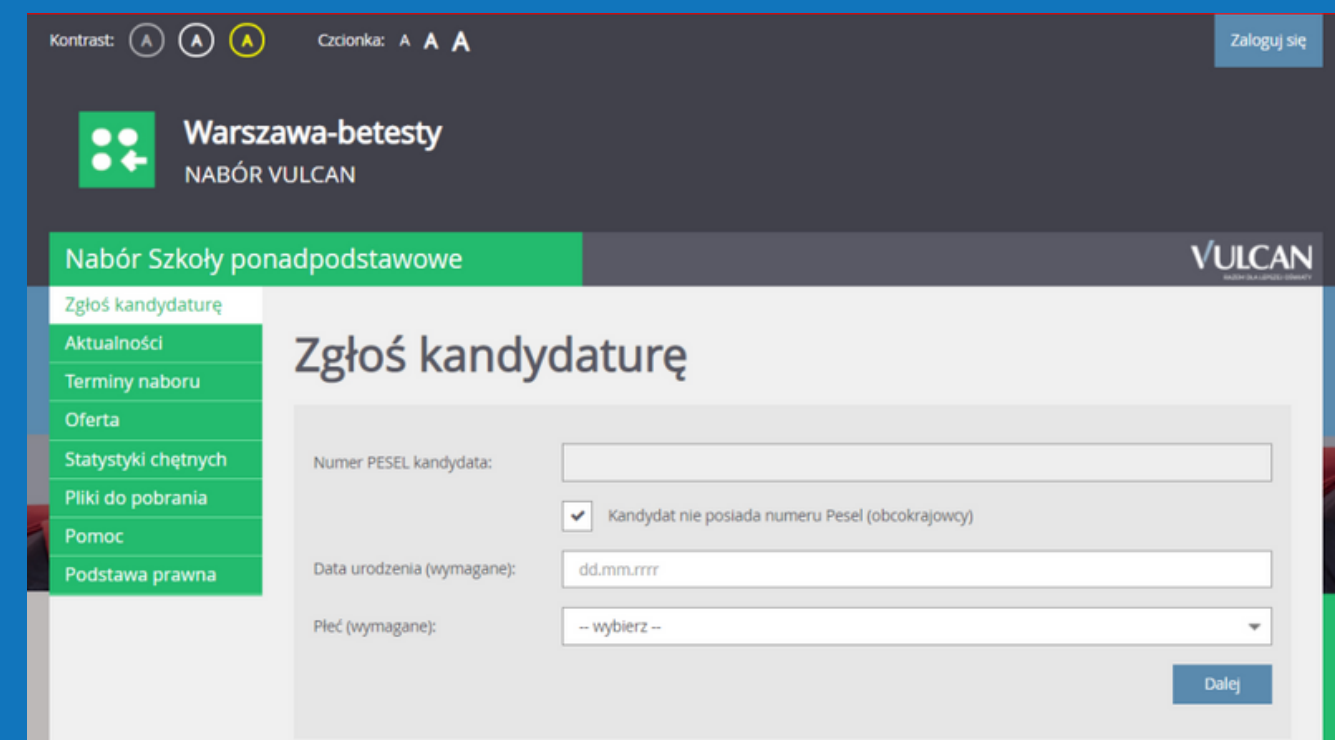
Kontrast: A A A Czcionka: A A A

Zaloguj się

Warszawa-betesty
NABÓR VULCAN

Nabór Szkoły ponadpodstawowe

VULCAN

Zgłoś kandydaturę
Aktualności
Terminy naboru
Oferta
Statystyki chętnych
Pliki do pobrania
Pomoc
Podstawa prawna

Zgłoś kandydaturę

Numer PESEL kandydata:

Kandydat nie posiada numeru Pesel (obcokrajowcy)

Data urodzenia (wymagane): dd.mm.rrrr

Płeć (wymagane): -- wybierz --

Dalej